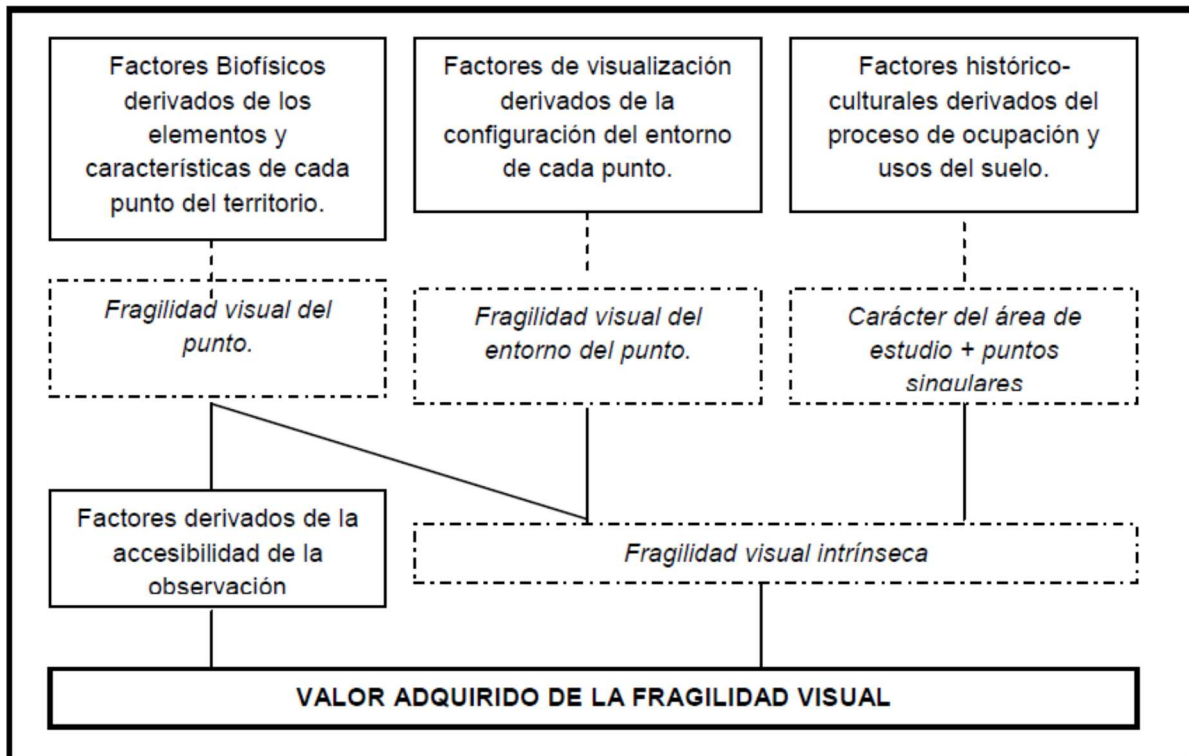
Factores Biofísicos derivados de los elementos y características de cada punto del territorio.

Factores de visualización derivados de la configuración del entorno de cada punto.

Factores histórico-culturales derivados del proceso de ocupación y usos del suelo.

Fragilidad visual del punto.

Fragilidad visual del entorno del punto.

Carácter del área de estudio + puntos singulares

Factores derivados de la accesibilidad de la observación

Fragilidad visual intrínseca

VALOR ADQUIRIDO DE LA FRAGILIDAD VISUAL